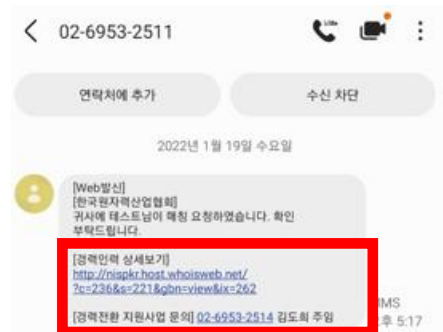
02-6953-2511

연락처에 추가

수신 차단

2022년 1월 19일 수요일

[Web발신]
[한국원자력산업협회]
귀사에 테스트님이 매칭 요청하였습니다. 확인 부탁드립니다.

[경력인력 상세보기]
http://nispkr.host.whoisweb.net/?c=236&s=221&gbn=view&ix=262

[경력전환 지원사업 문의] 02-6953-2514 김도희 주임

MMS
후 5:17